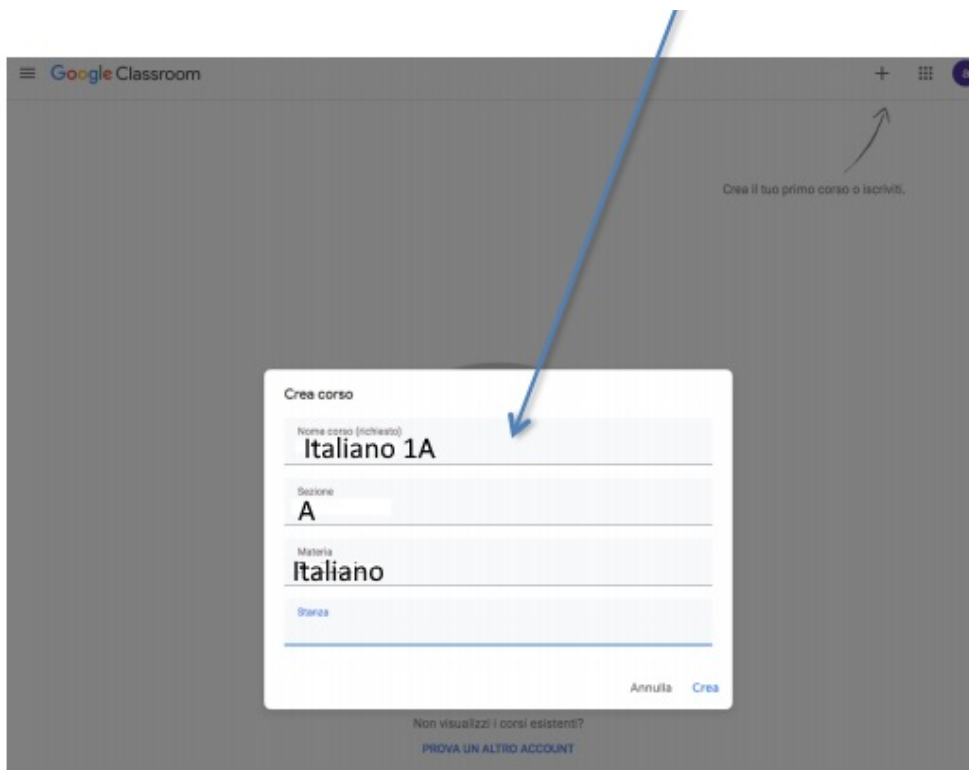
Google Classroom

+

Crea il tuo primo corso o iscriviti.

Crea corso

Nome corso (richiesto)
Italiano 1A

Sezione
A

Materia
Italiano

Stanza

Annulla Crea

Non visualizzi i corsi esistenti?

PROVA UN ALTRO ACCOUNT